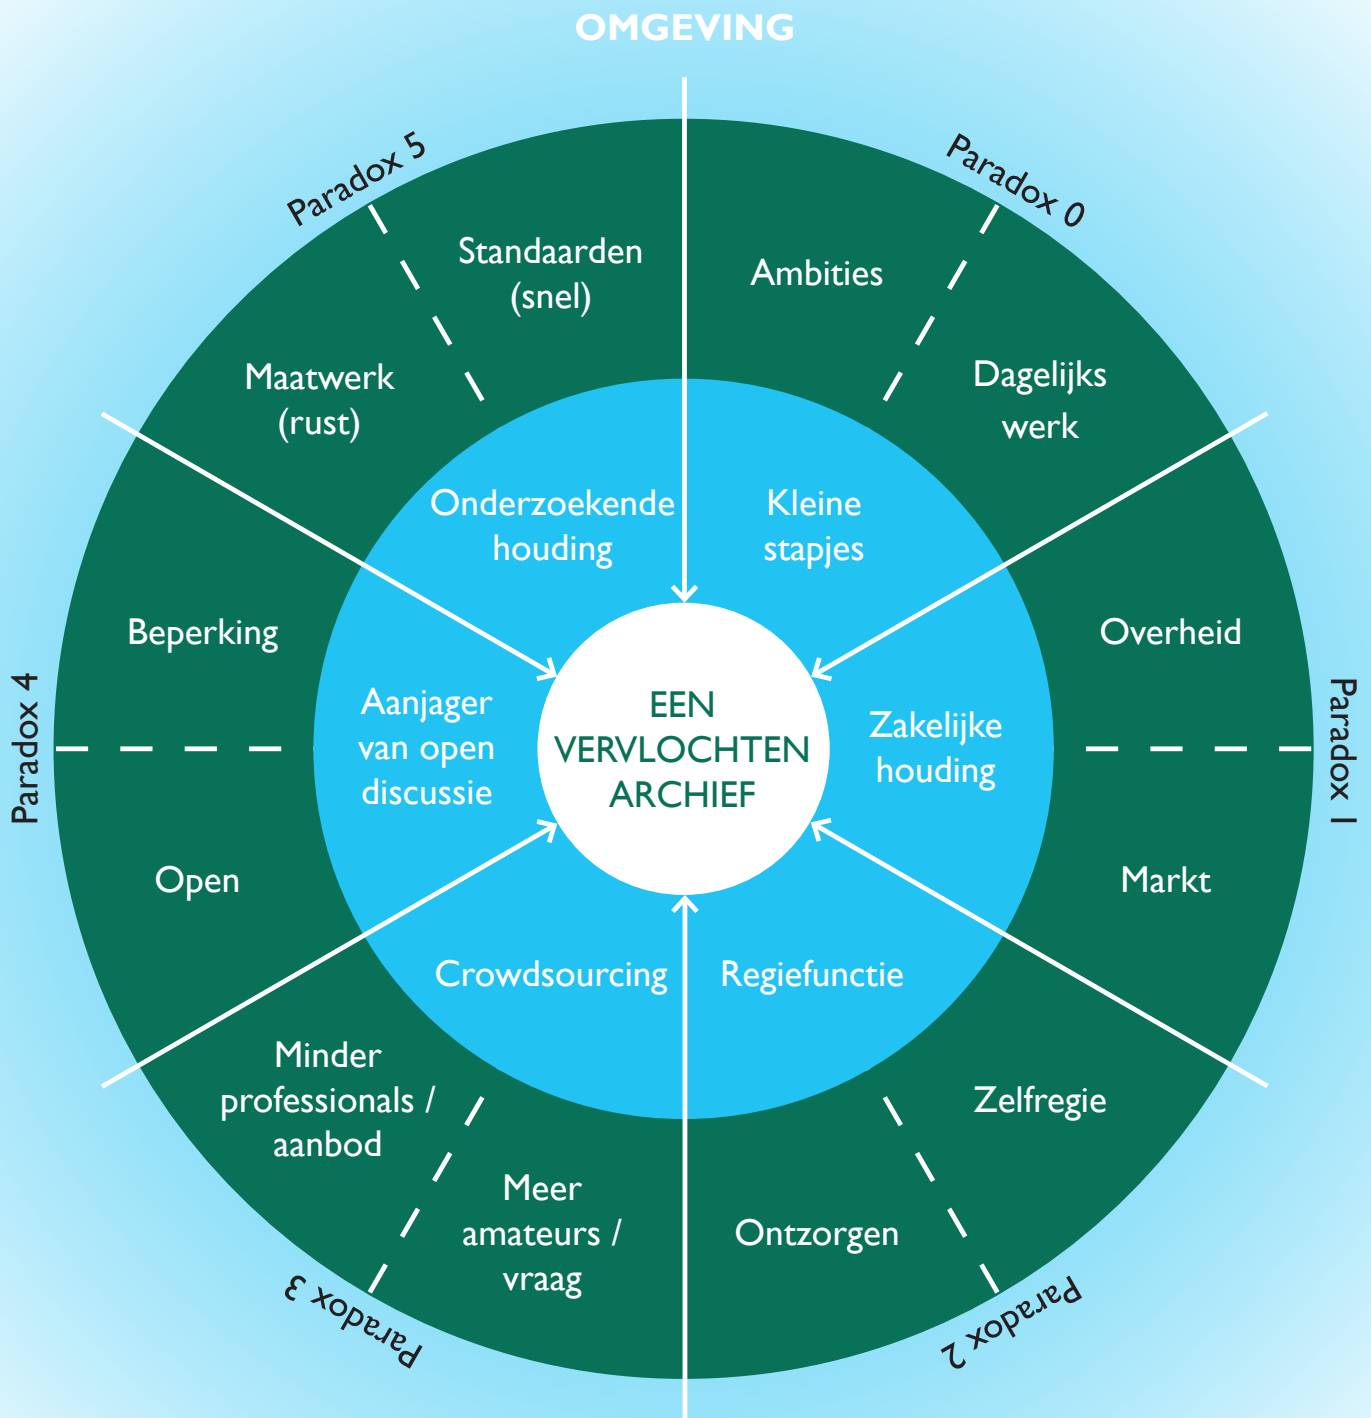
OMGEVING

Paradox 5

Standaarden (snel)

Maatwerk (rust)

Paradox 0

Ambities

Dagelijks werk

Onderzoekende houding

Kleine stapjes

Beperking

Overheid

Paradox 4

Aanjager van open discussie

EEN VERVLOCHTEN ARCHIEF

Zakelijke houding

Paradox 1

Open

Markt

Crowdsourcing

Regiefunctie

Minder professionals / aanbod

Zelfregie

Meer amateurs / vraag

Ontzorgen

Paradox 3

Paradox 2